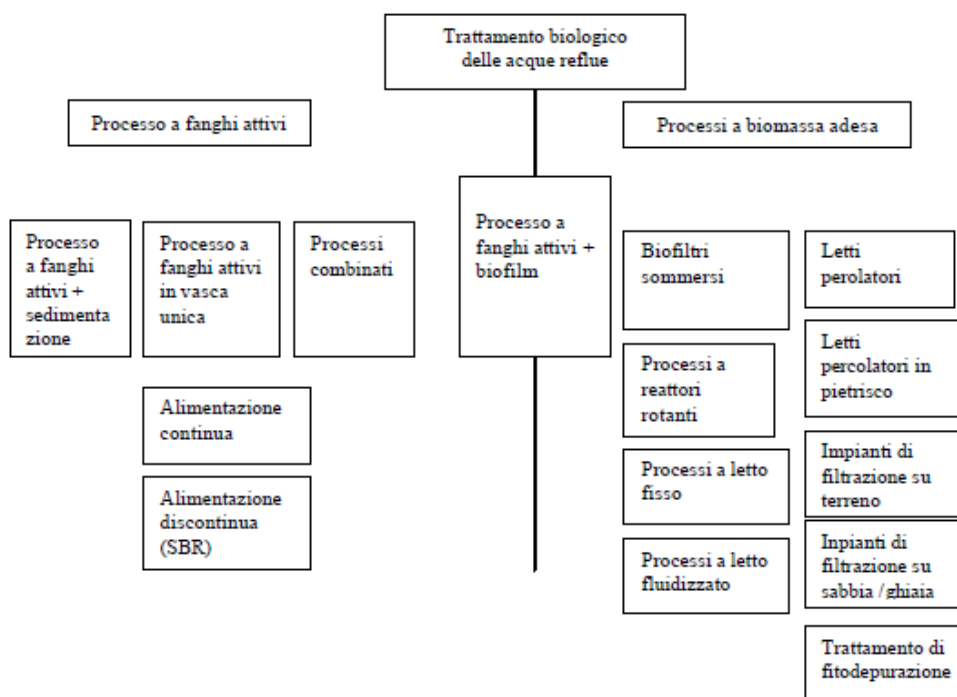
Trattamento biologico delle acque reflue

Processo a fanghi attivi

Processi a biomassa adesa

Processo a fanghi attivi + sedimentazione

Processo a fanghi attivi in vasca unica

Processi combinati

Processo a fanghi attivi + biofilm

Biofiltri sommersi

Letti perolatori

Alimentazione continua

Alimentazione discontinua (SBR)

Processi a reattori rotanti

Letti percolatori in pietrisco

Processi a letto fisso

Impianti di filtrazione su terreno

Processi a letto fluidizzato

Inpianti di filtrazione su sabbia /ghiaia

Trattamento di fitodepurazione